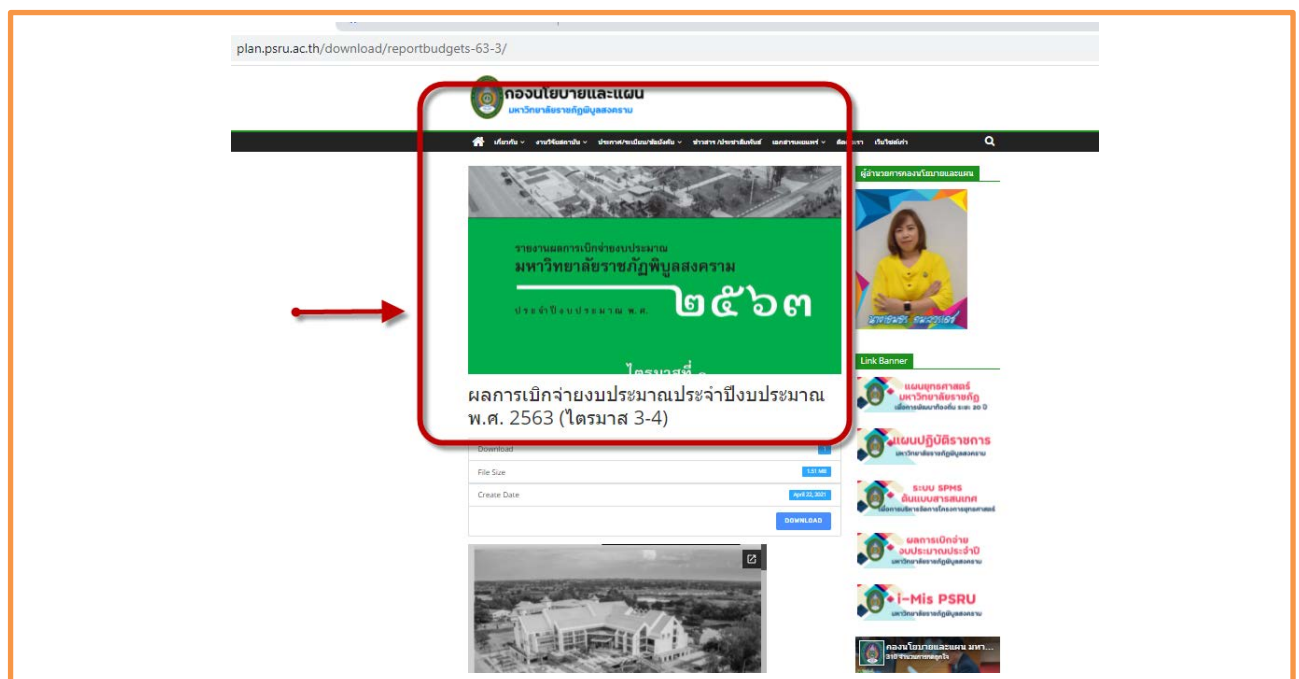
plan.psru.ac.th/download/reportbudgets-63-3/

กองนโยบายและแผน
มหาวิทยาลัยราชภัฏพิบูลสงคราม

เกี่ยวกับ | งานวิจัยสถาบัน | ประกาศ/ระเบียบ/ข้อบังคับ | ข่าวสาร /ประชาสัมพันธ์ | เอกสารเผยแพร่ | ติดต่อเรา | เว็บไซต์เก่า

รายงานผลการเบิกจ่ายงบประมาณ
มหาวิทยาลัยราชภัฏพิบูลสงคราม
ประจำปีงบประมาณ พ.ศ. ๒๕๖๓
ไตรมาสที่ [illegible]

ผลการเบิกจ่ายงบประมาณประจำปีงบประมาณ พ.ศ. 2563 (ไตรมาส 3-4)

Download | 1
File Size | 1.31 MB
Create Date | April 23, 2021
DOWNLOAD

ผู้อำนวยการกองนโยบายและแผน

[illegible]

Link Banner

แผนยุทธศาสตร์ มหาวิทยาลัยราชภัฏ
เพื่อการพัฒนาท้องถิ่น ระยะ 20 ปี

แผนปฏิบัติราชการ
มหาวิทยาลัยราชภัฏพิบูลสงคราม

ระบบ SPMS
ต้นแบบสารสนเทศ
เพื่อการบริหารจัดการโครงการยุทธศาสตร์

ผลการเบิกจ่าย งบประมาณประจำปี
มหาวิทยาลัยราชภัฏพิบูลสงคราม

i-Mis PSRU
มหาวิทยาลัยราชภัฏพิบูลสงคราม

กองนโยบายและแผน มหา...
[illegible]